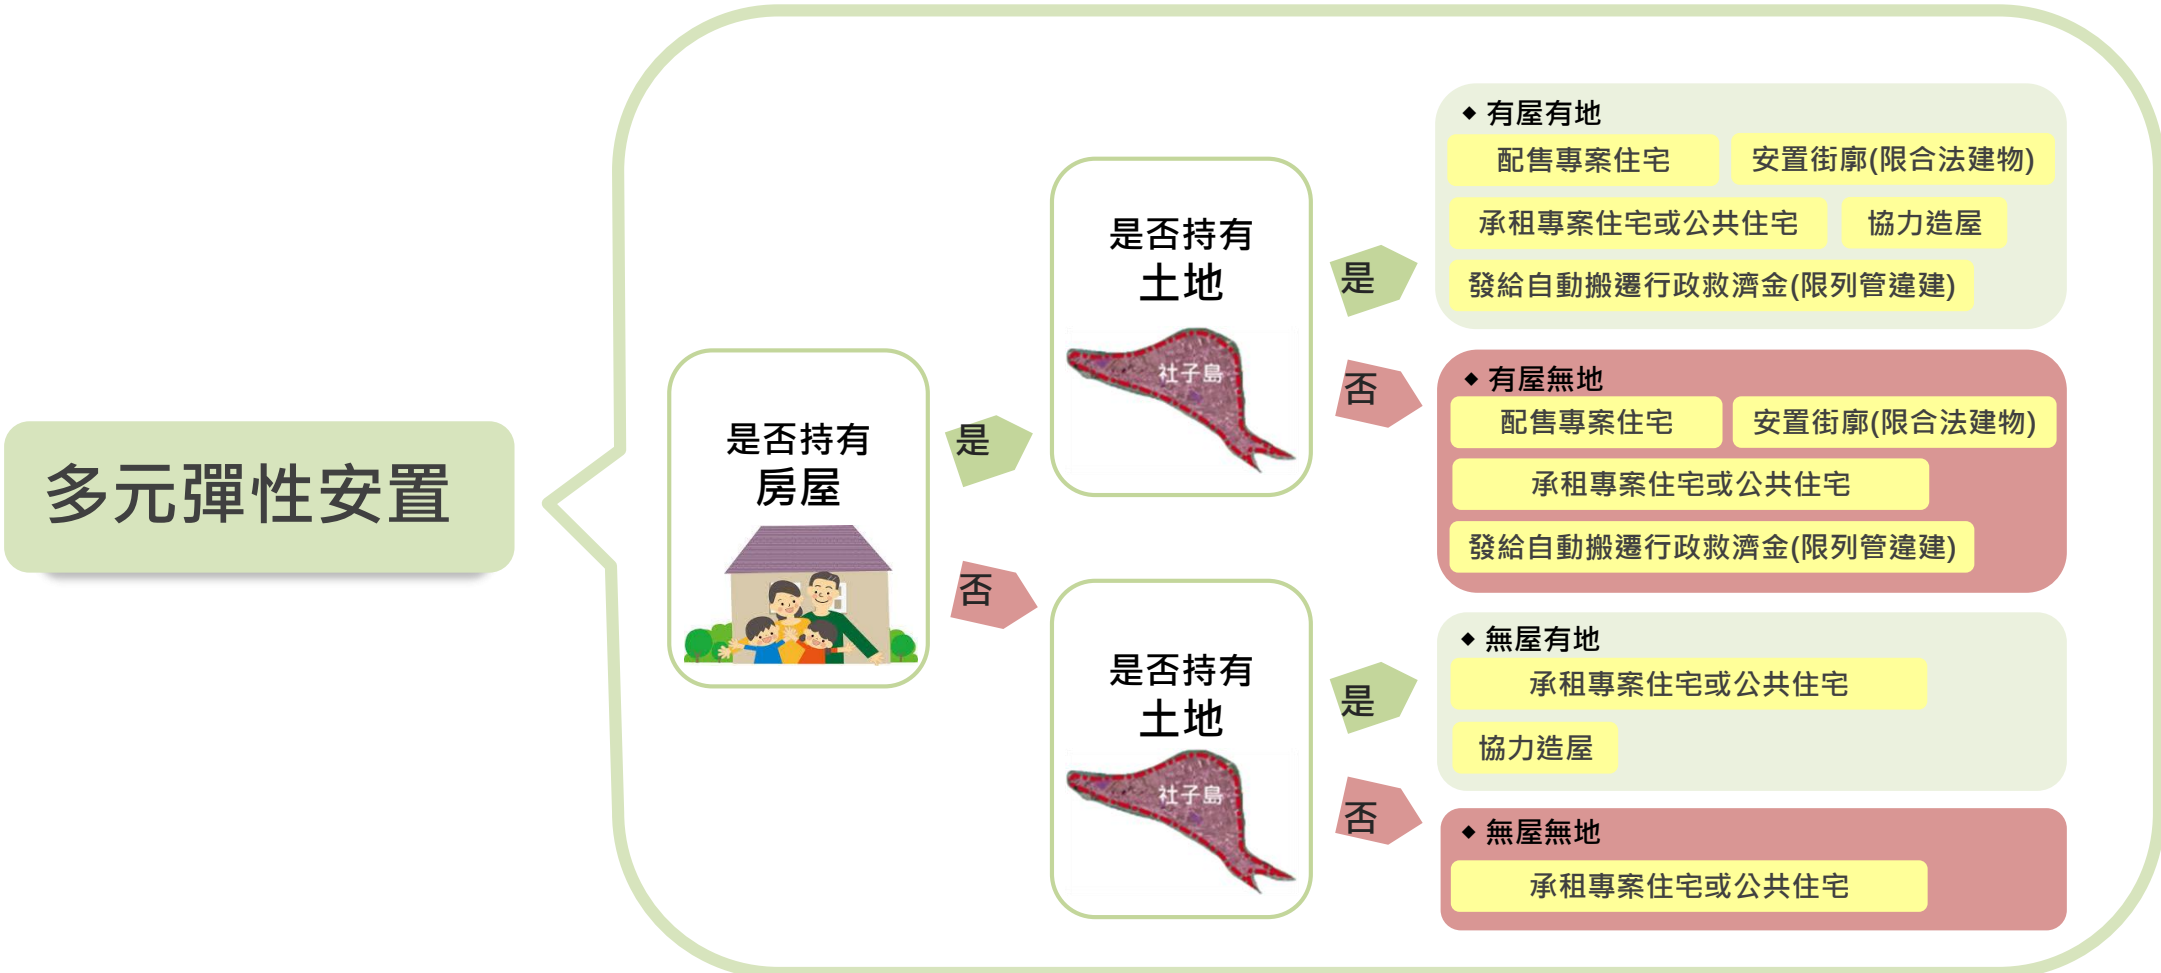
多元彈性安置

是否持有
房屋

是

否

是否持有
土地

社子島

是否持有
土地

社子島

是

否

是

否

◆ 有屋有地
配售專案住宅
安置街廓(限合法建物)
承租專案住宅或公共住宅
協力造屋
發給自動搬遷行政救濟金(限列管違建)

◆ 有屋無地
配售專案住宅
安置街廓(限合法建物)
承租專案住宅或公共住宅
發給自動搬遷行政救濟金(限列管違建)

◆ 無屋有地
承租專案住宅或公共住宅
協力造屋

◆ 無屋無地
承租專案住宅或公共住宅